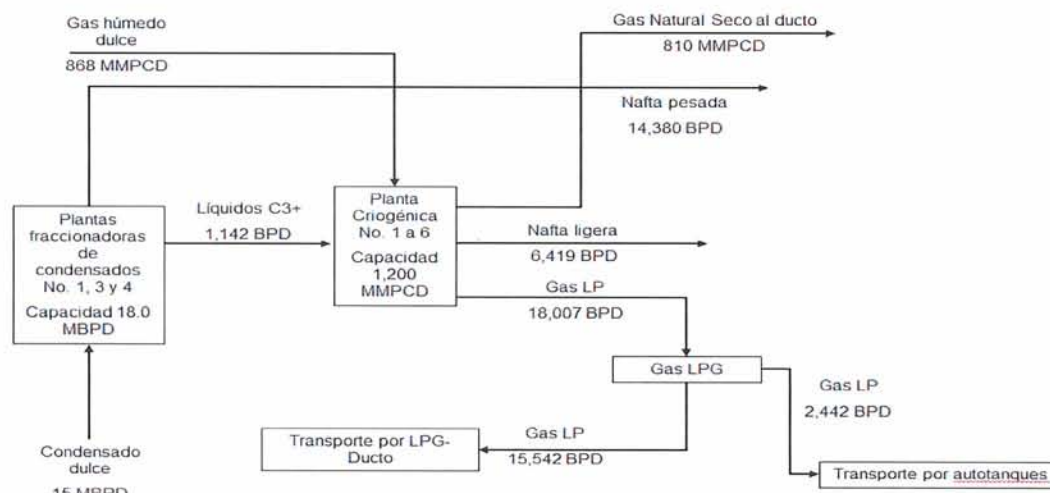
Gas húmedo dulce
868 MMPCD

Gas Natural Seco al ducto
810 MMPCD

Nafta pesada
14,380 BPD

Plantas fraccionadoras de condensados No. 1, 3 y 4
Capacidad 18.0 MBPD

Líquidos C3+
1,142 BPD

Planta Criogénica No. 1 a 6
Capacidad 1,200 MMPCD

Nafta ligera
6,419 BPD

Gas LP
18,007 BPD

Gas LPG

Gas LP
2,442 BPD

Condensado dulce
15 MBPD

Transporte por LPG-Ducto

Gas LP
15,542 BPD

Transporte por autotanques